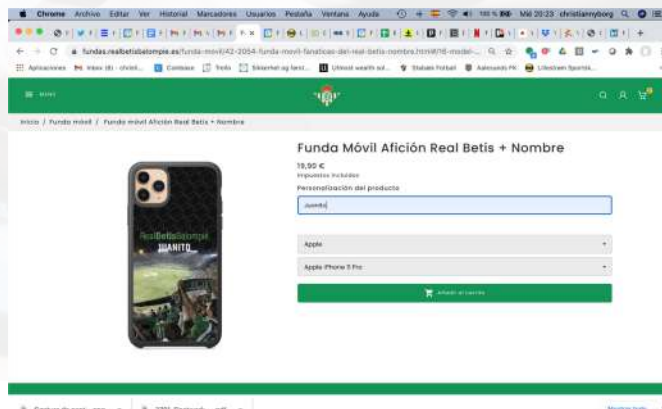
Chrome Archivo Editar Ver Historial Marcadores Usuarios Pestaña Ventana Ayuda 100 % Mié 20:23 christiannyborg

fundas.realbetisbalompie.es/funda-movil/42-2054-funda-movil-fanaticos-del-real-betis-nombre.html#/16-model-

Aplicaciones Inbox (6) - christi... Coinbase Trello Sikkerhed og fersl... Ultimate wealth sol... Statsen Fodbold Aalesunds FK Lifestream Sportsk...

Inicio / Funda móvil / Funda móvil Afición Real Betis + Nombre

Funda Móvil Afición Real Betis + Nombre

19,90 €

Impuestos incluidos

Personalización del producto

Juanito

Apple

Apple iPhone 11 Pro

Añadir al carrito

RealBetisBalompié

JUANITO

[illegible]